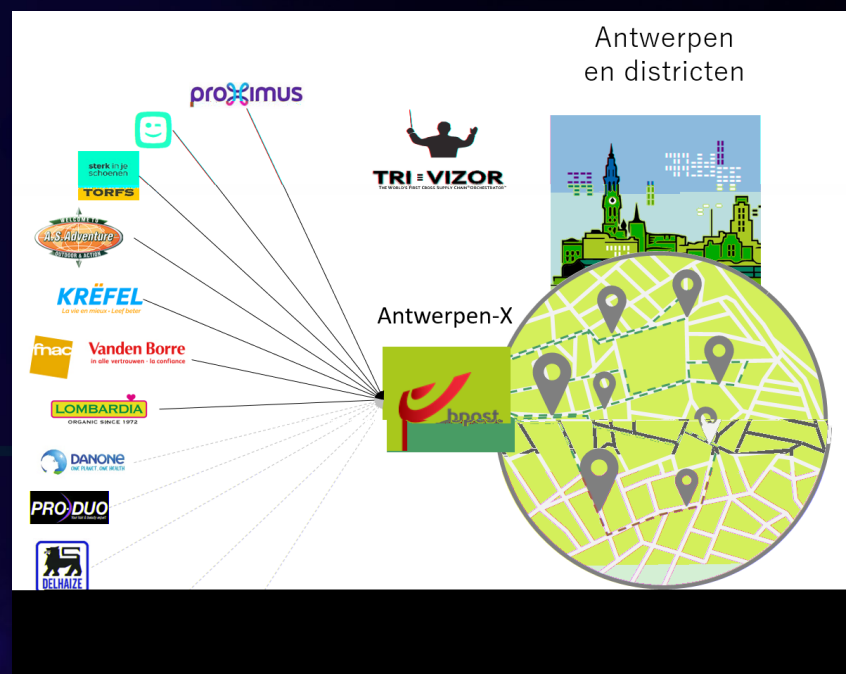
Antwerpen en districten

proximus

sterk in je schoenen
TORFS

WELCOME TO
A.S.Adventure
OUTDOOR & ACTION

KREFEL
La vie en mieux - Leef beter

fnac

Vanden Borre
in alle vertrouwen · la confiance

LOMBARDIA
ORGANIC SINCE 1972

DANONE
ONE PLANET. ONE HEALTH

PRO-DUO

DELHAIZE

TRI-VIZOR
THE WORLD'S FIRST CROSS SUPPLY CHAIN "ORCHESTRATOR"

Antwerpen-X

bpost